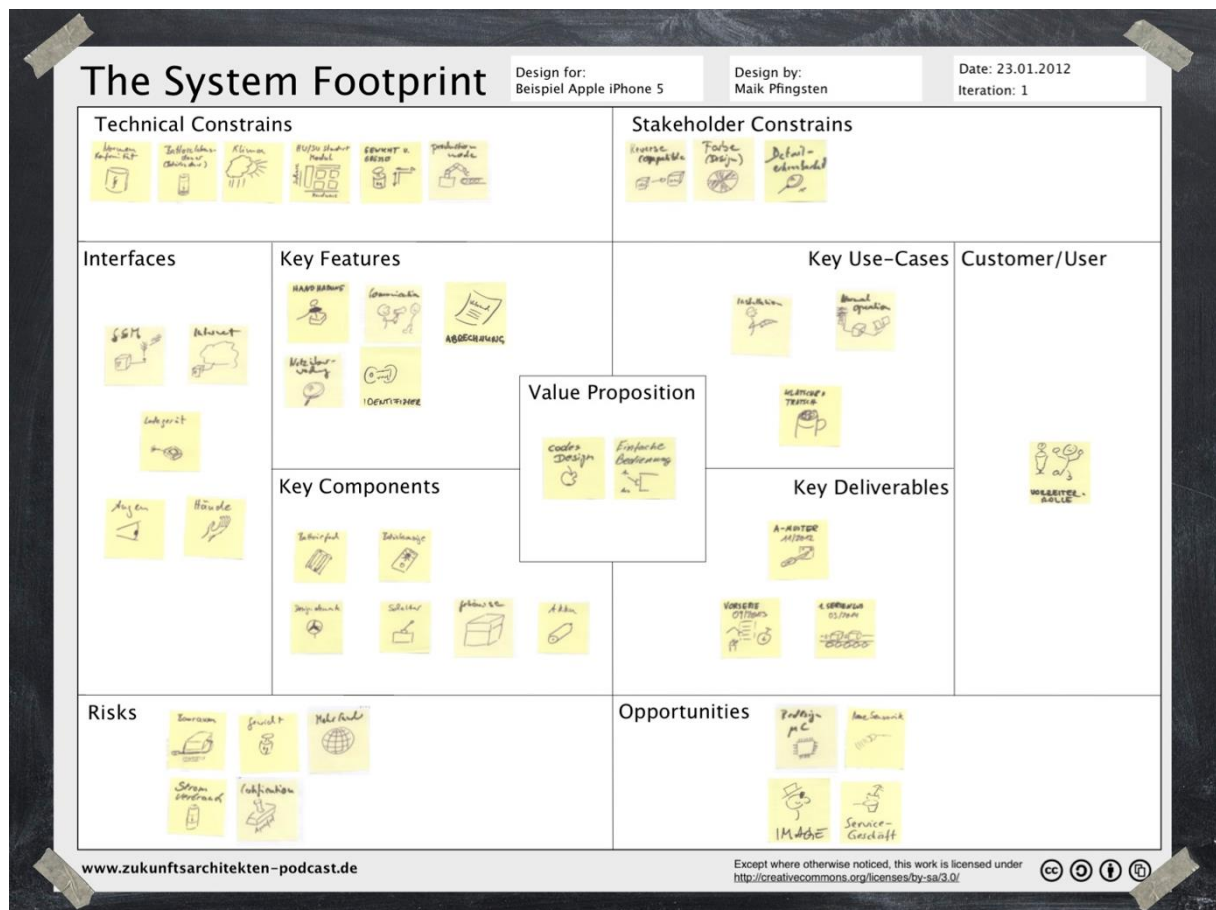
The System Footprint

Design for:
Beispiel Apple iPhone 5

Design by:
Maik Pfingsten

Date: 23.01.2012
Iteration: 1

Technical Constrains

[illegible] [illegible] Kühlung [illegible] Gewicht u. Größe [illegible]

Stakeholder Constrains

Reverse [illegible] Farbe (Design) Detail-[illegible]

Interfaces

GSM Internet Ladegerät Augen Hände

Key Features

HANDHABUNG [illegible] ABRECHNUNG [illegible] IDENTIFIZIER

Value Proposition

cooles Design Einfache Bedienung

Key Use-Cases

Installation Normal operation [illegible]

Customer/User

VORREITER-ROLLE

Key Components

Batteriefach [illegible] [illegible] Schalter Gehäuse Akku

Key Deliverables

A-MUSTER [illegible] VORSERIE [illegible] 1.SERIENLOS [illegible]

Risks

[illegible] Gewicht Mehr Geld Strom Verbrauch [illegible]

Opportunities

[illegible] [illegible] IMAGE Service-Geschäft

www.zukunftsarchitekten-podcast.de

Except where otherwise noticed, this work is licensed under http://creativecommons.org/licenses/by-sa/3.0/